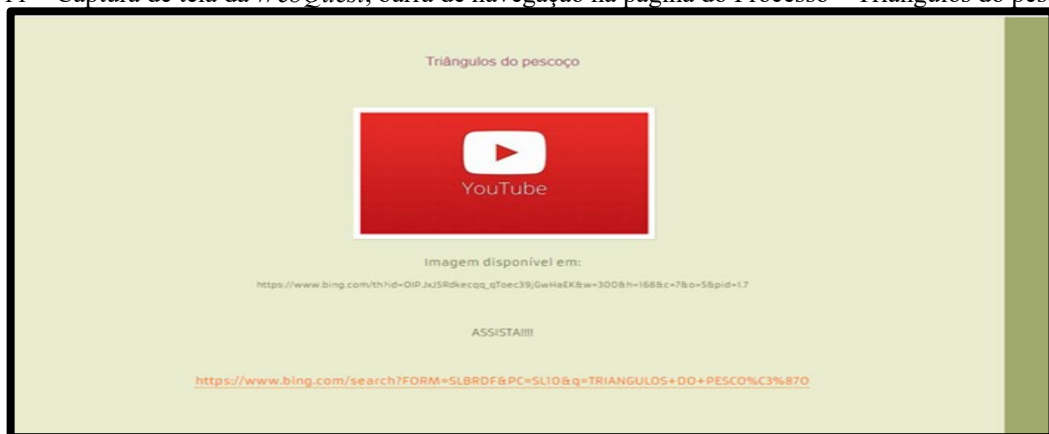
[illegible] – Captura de tela da *WebQuest*, barra de navegação na página do Processo – Triângulos do pes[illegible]

Triângulos do pescoço

YouTube

Imagem disponível em:

https://www.bing.com/th?id=OIP.JxJ5Rdkecqq_qToec39jGwHaEK&w=300&h=168&c=7&o=5&pid=1.7

ASSISTA!!!!

https://www.bing.com/search?FORM=SLBRDF&PC=SL10&q=TRIANGULOS+DO+PESCO%C3%87O